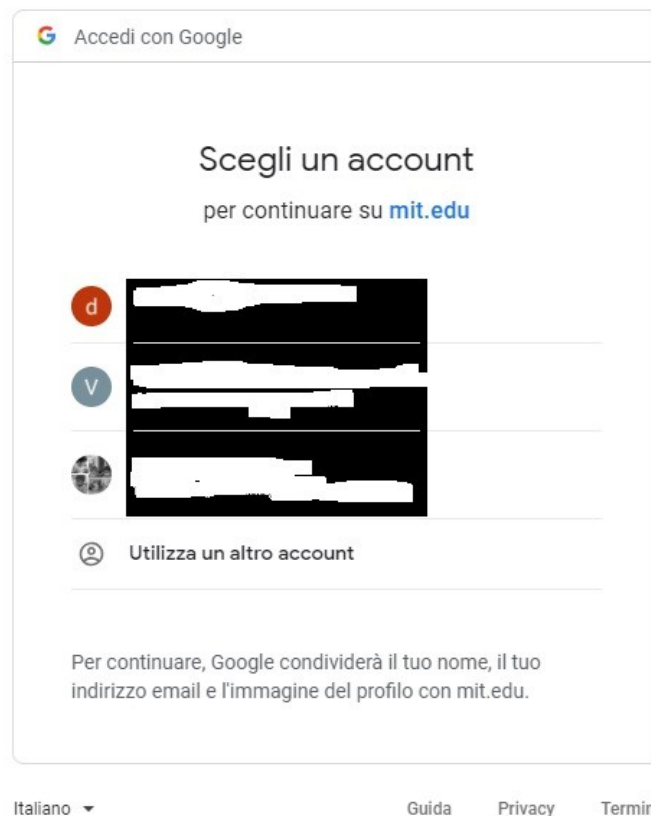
G Accedi con Google

Scegli un account

per continuare su mit.edu

d

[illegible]

V

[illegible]

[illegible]

Utilizza un altro account

Per continuare, Google condividerà il tuo nome, il tuo indirizzo email e l'immagine del profilo con mit.edu.

Italiano

Guida Privacy Termi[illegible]